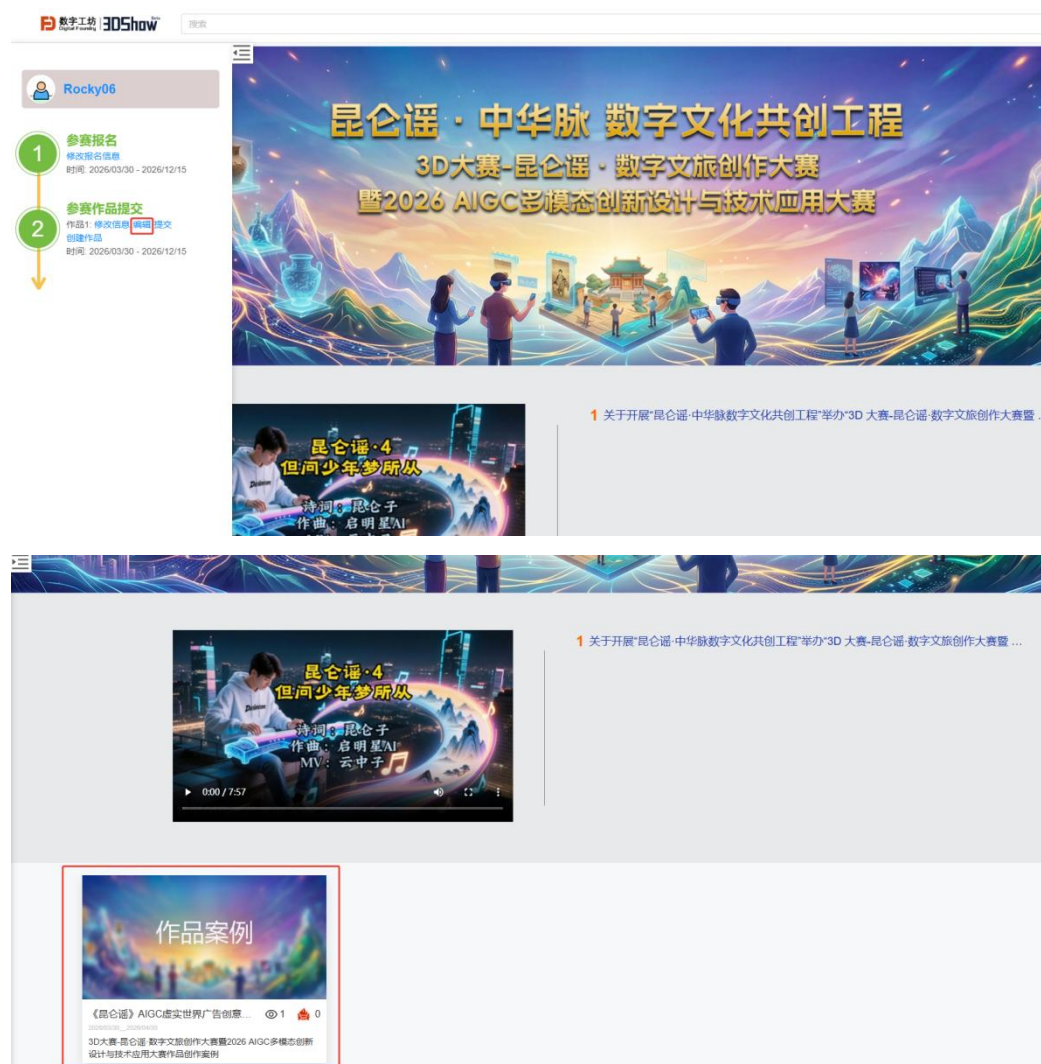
数字工坊 Digital Foundry 3DShow Beta

搜索

Rocky06

1 参赛报名
修改报名信息
时间: 2026/03/30 - 2026/12/15

2 参赛作品提交
作品1: 修改信息 编辑 提交
创建作品
时间: 2026/03/30 - 2026/12/15

昆仑谣 · 中华脉 数字文化共创工程
3D大赛-昆仑谣 · 数字文旅创作大赛
暨2026 AIGC多模态创新设计与技术应用大赛

昆仑谣·4
但问少年梦所从
诗词：昆仑子
作曲：启明星AI

1 关于开展"昆仑谣·中华脉数字文化共创工程"举办"3D 大赛-昆仑谣·数字文旅创作大赛暨 ...

昆仑谣·4
但问少年梦所从
诗词：昆仑子
作曲：启明星AI
MV：云中子

0:00 / 7:57

1 关于开展"昆仑谣·中华脉数字文化共创工程"举办"3D 大赛-昆仑谣·数字文旅创作大赛暨 ...

作品案例

《昆仑谣》AIGC虚实世界广告创意... 1 0
2026/03/30 - 2026/04/30
3D大赛-昆仑谣·数字文旅创作大赛暨2026 AIGC多模态创新设计与技术应用大赛作品创作案例